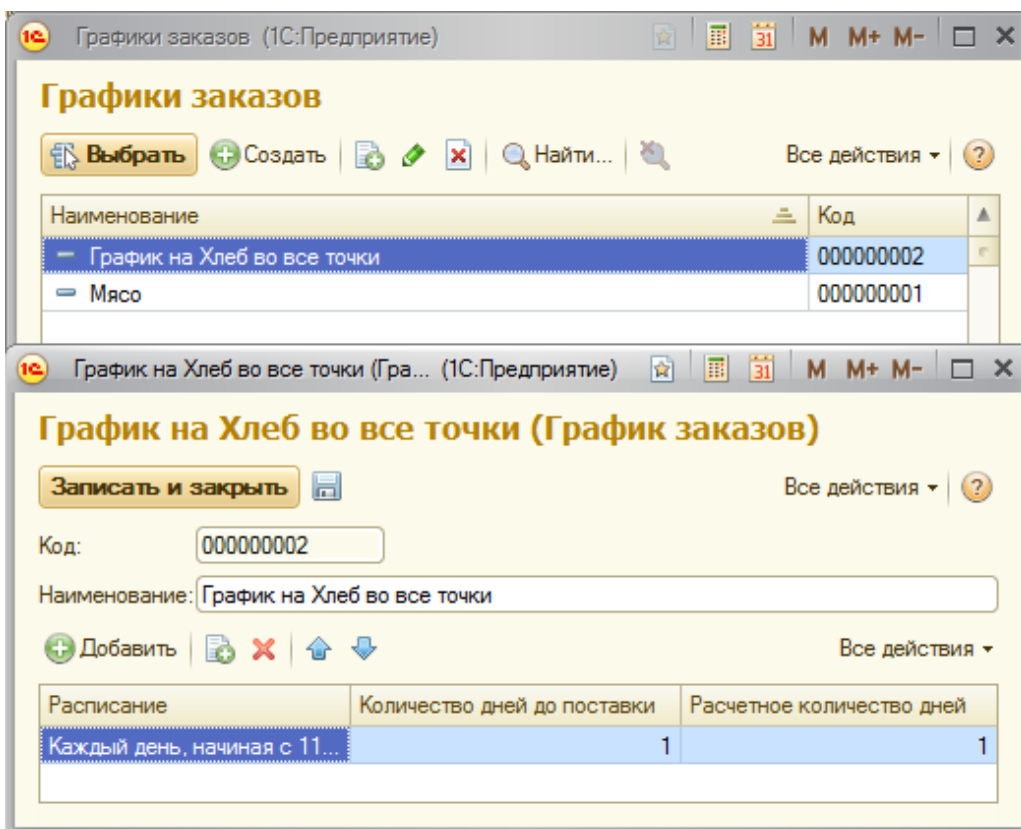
1С Графики заказов (1С:Предприятие) 31 M M+ M-

Графики заказов

Выбрать Создать Найти... Все действия ?

| Наименование | Код |
|---|---|
| График на Хлеб во все точки | 000000002 |
| Мясо | 000000001 |

1С График на Хлеб во все точки (Гра... (1С:Предприятие) 31 M M+ M-

График на Хлеб во все точки (График заказов)

Записать и закрыть Все действия ?

Код: 000000002

Наименование: График на Хлеб во все точки

Добавить Все действия

| Расписание | Количество дней до поставки | Расчетное количество дней |
|---|---|---|
| Каждый день, начиная с 11... | 1 | 1 |